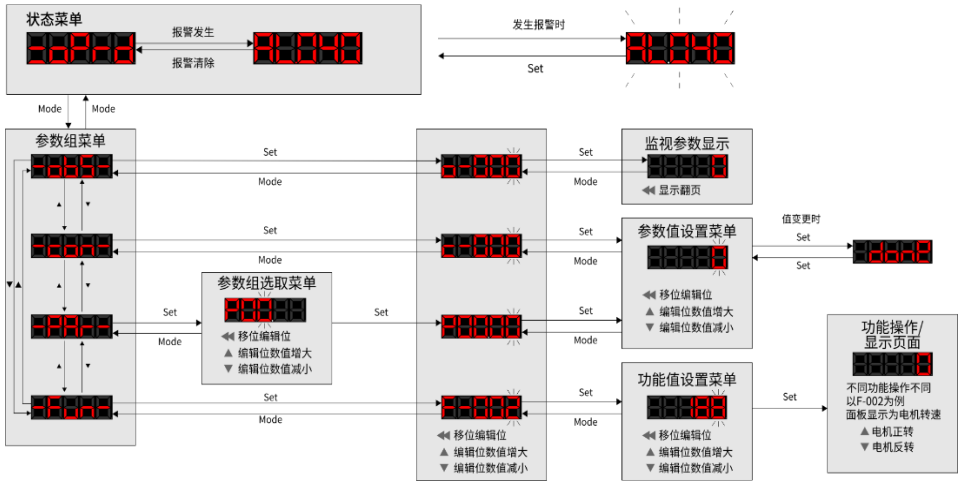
状态菜单

-toPrd

报警发生

报警清除

AL040

发生报警时

Set

AL040

Mode

Mode

参数组菜单

-bASE

-Cont

-PArA

-Fun-

Set

Mode

Set

Mode

Set

Mode

Set

Mode

参数组选取菜单

◀◀ 移位编辑位

▲ 编辑位数值增大

▼ 编辑位数值减小

Set

监视参数显示

◀◀ 显示翻页

Set

Mode

参数值设置菜单

◀◀ 移位编辑位

▲ 编辑位数值增大

▼ 编辑位数值减小

Set

Mode

值变更时

Set

Set

donE

Set

Mode

功能值设置菜单

◀◀ 移位编辑位

▲ 编辑位数值增大

▼ 编辑位数值减小

Set

Mode

◀◀ 移位编辑位

▲ 编辑位数值增大

▼ 编辑位数值减小

Set

功能操作/显示页面

不同功能操作不同以F-002为例面板显示为电机转速

▲ 电机正转

▼ 电机反转